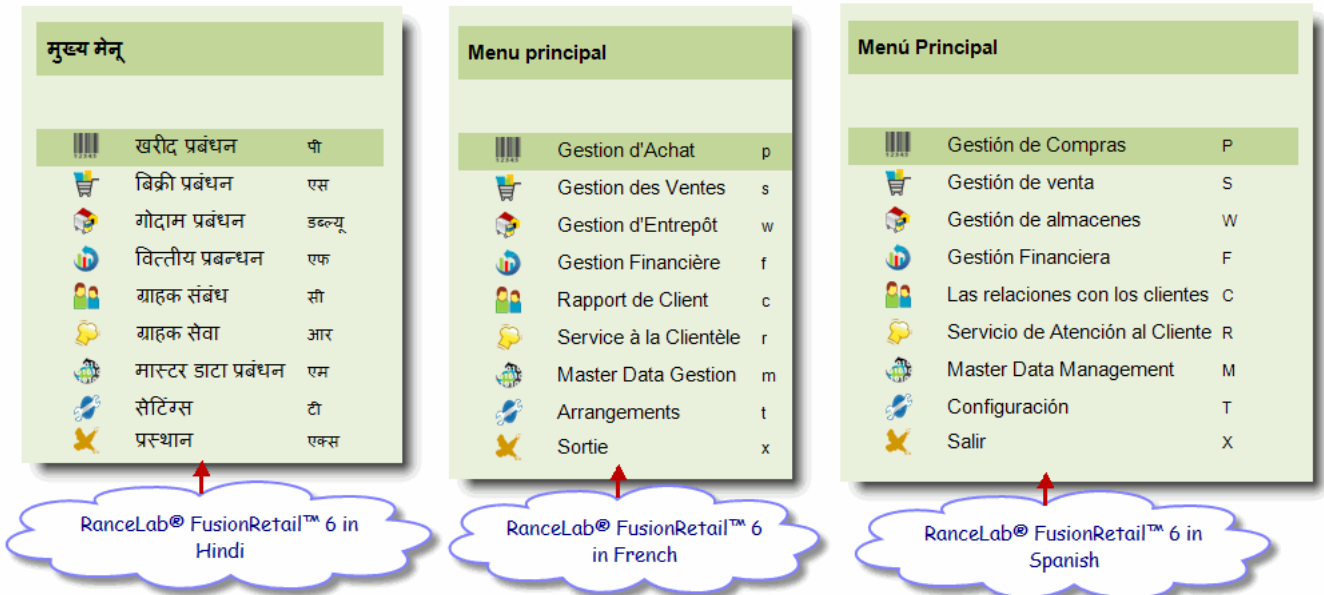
मुख्य मेनू

खरीद प्रबंधन पी
बिक्री प्रबंधन एस
गोदाम प्रबंधन डब्ल्यू
वित्तीय प्रबन्धन एफ
ग्राहक संबंध सी
ग्राहक सेवा आर
मास्टर डाटा प्रबंधन एम
सेटिंग्स टी
प्रस्थान एक्स

RanceLab® FusionRetail™ 6 in Hindi

Menu principal

Gestion d'Achat p
Gestion des Ventes s
Gestion d'Entrepôt w
Gestion Financière f
Rapport de Client c
Service à la Clientèle r
Master Data Gestion m
Arrangements t
Sortie x

RanceLab® FusionRetail™ 6 in French

Menú Principal

Gestión de Compras P
Gestión de venta S
Gestión de almacenes W
Gestión Financiera F
Las relaciones con los clientes C
Servicio de Atención al Cliente R
Master Data Management M
Configuración T
Salir X

RanceLab® FusionRetail™ 6 in Spanish